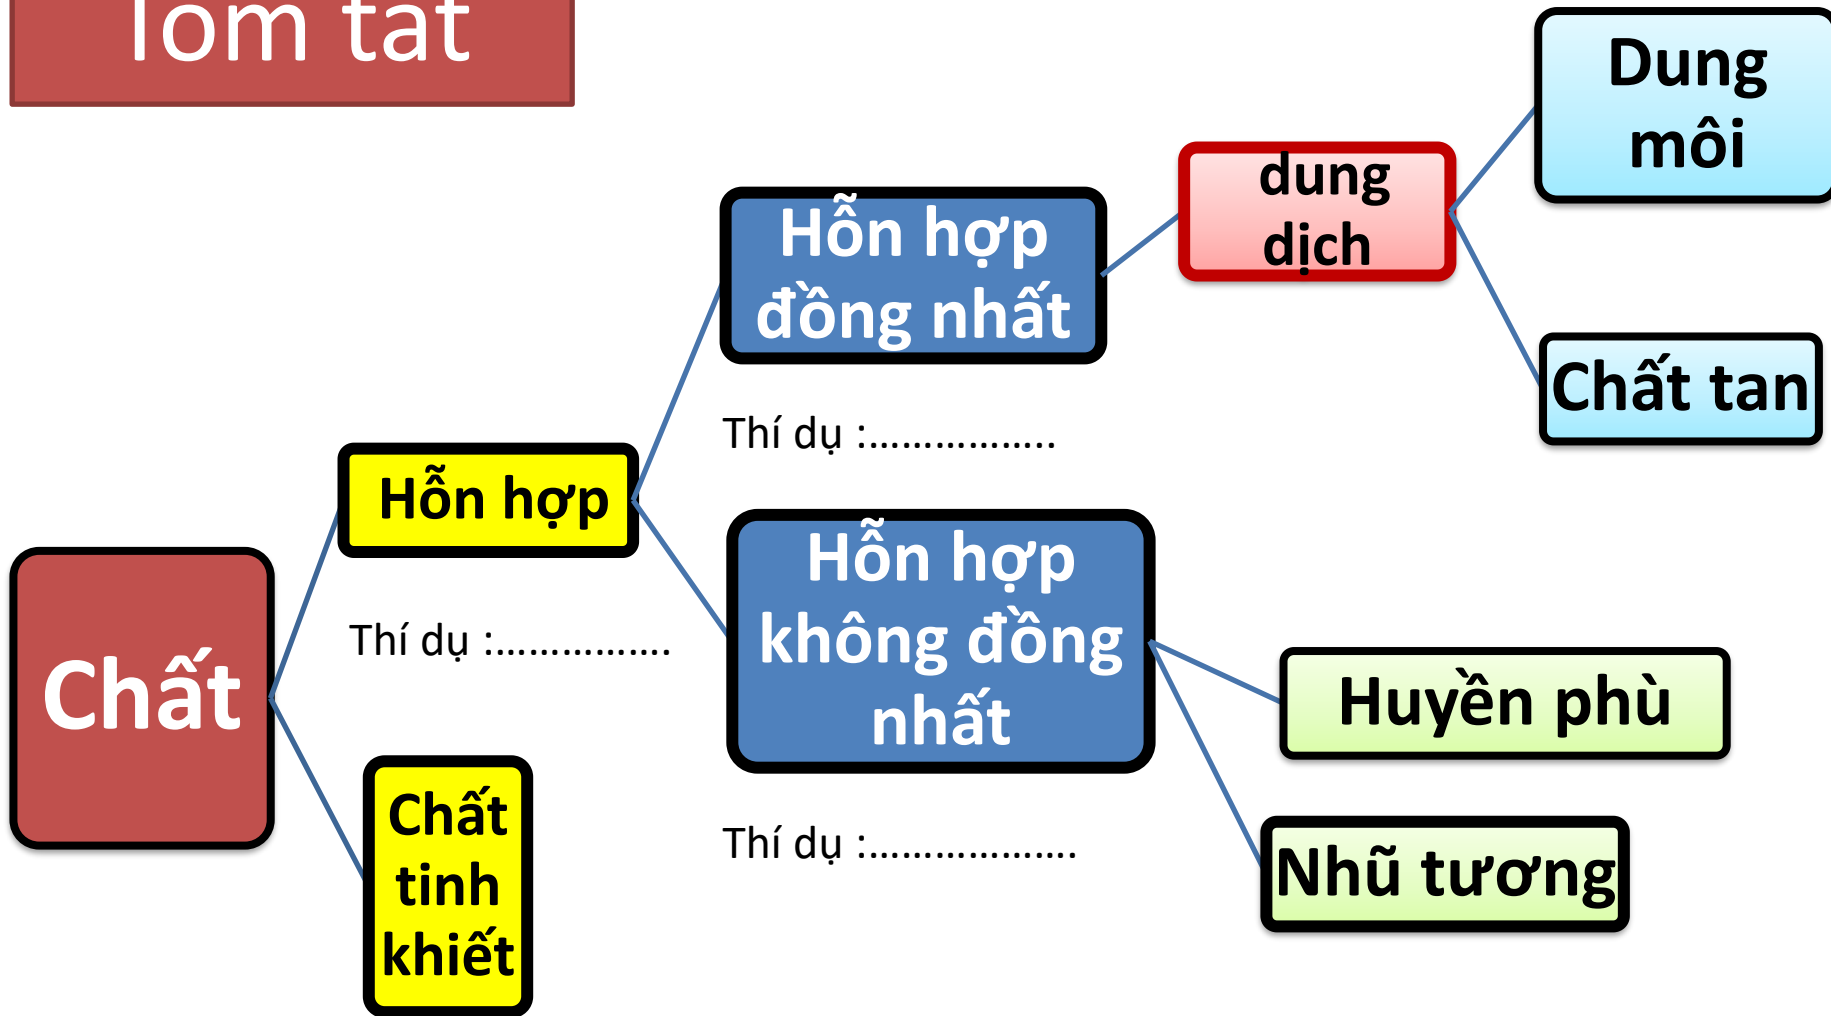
Tóm tắt

Chất

Hỗn hợp

Thí dụ :................

Chất tinh khiết

Hỗn hợp đồng nhất

Thí dụ :................

Hỗn hợp không đồng nhất

Thí dụ :..................

dung dịch

Dung môi

Chất tan

Huyền phù

Nhũ tương